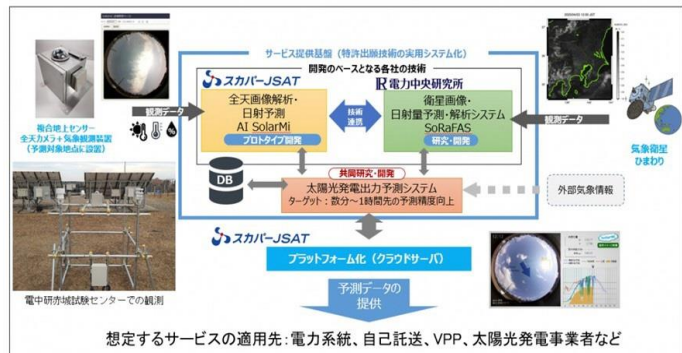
サービス提供基盤（特許出願技術の実用システム化）

開発のベースとなる各社の技術

スカパーJSAT

全天画像解析・日射予測 AI SolarMi

プロトタイプ開発

電力中央研究所

衛星画像・日射量予測・解析システム SoRaFAS

研究・開発

技術連携

観測データ

観測データ

複合地上センサー 全天カメラ＋気象観測装置（予測対象地点に設置）

気象衛星ひまわり

共同研究・開発

DB

太陽光発電出力予測システム ターゲット：数分～1時間先の予測精度向上

外部気象情報

スカパーJSAT

プラットフォーム化（クラウドサーバ）

電中研赤城試験センターでの観測

予測データの提供

想定するサービスの適用先：電力系統、自己託送、VPP、太陽光発電事業者など